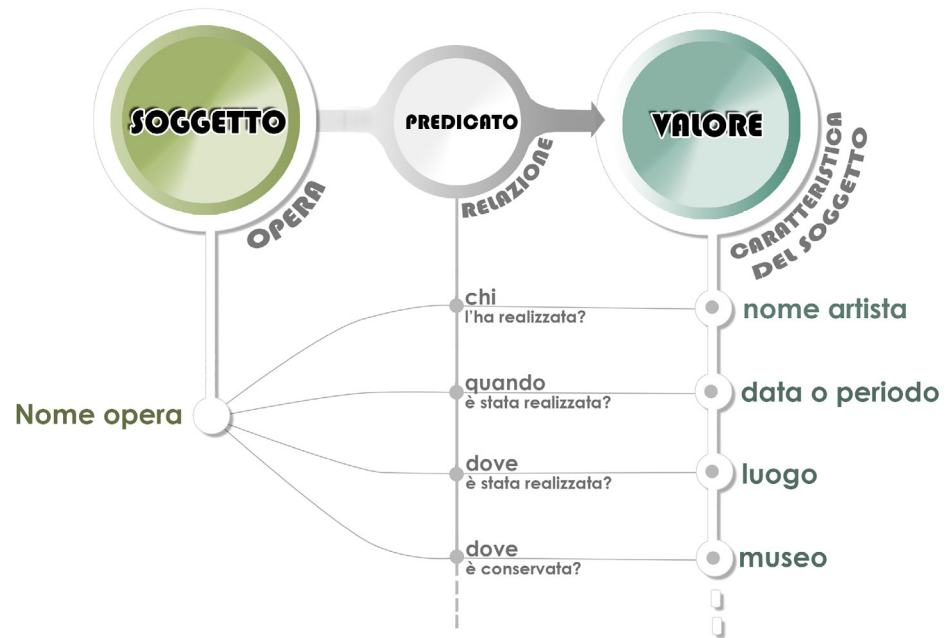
SOGGETTO
PREDICATO
VALORE

OPERA
RELAZIONE
CARATTERISTICA DEL SOGGETTO

Nome opera

chi
l'ha realizzata?
nome artista

quando
è stata realizzata?
data o periodo

dove
è stata realizzata?
luogo

dove
è conservata?
museo